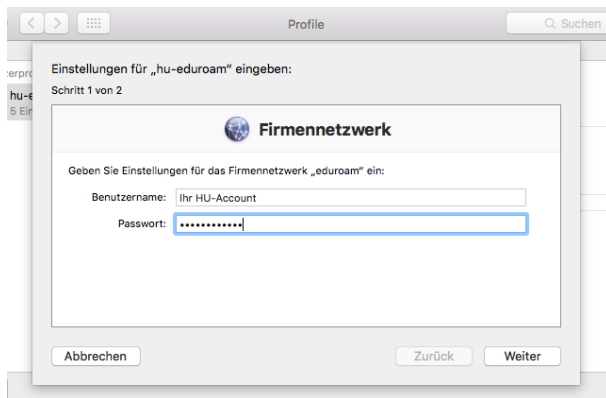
Profile

Suchen

erpro

hu-e

5 Ein

Einstellungen für „hu-eduroam" eingeben:

Schritt 1 von 2

Firmennetzwerk

Geben Sie Einstellungen für das Firmennetzwerk „eduroam" ein:

Benutzername: Ihr HU-Account

Passwort: ••••••••••••

Abbrechen

Zurück

Weiter